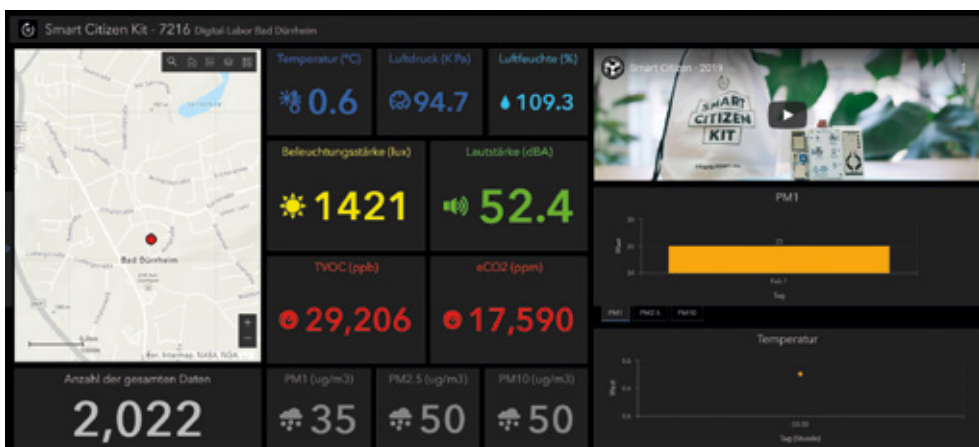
Smart Citizen Kit - 7216 Digital Labor Bad Dürkheim

Bad Dürkheim

Esri, Intermap, NASA, NGA

Temperatur (°C)
0.6

Luftdruck (K Pa)
94.7

Luftfeuchte (%)
109.3

Beleuchtungsstärke (lux)
1421

Lautstärke (dBA)
52.4

TVOC (ppb)
29,206

eCO2 (ppm)
17,590

Anzahl der gesamten Daten
2,022

PM1 (ug/m3)
35

PM2.5 (ug/m3)
50

PM10 (ug/m3)
50

Smart Citizen - 2019

SMART CITIZEN KIT

PM1

35

Tag

PM1 PM2.5 PM10

Temperatur

Tag (Stunde)